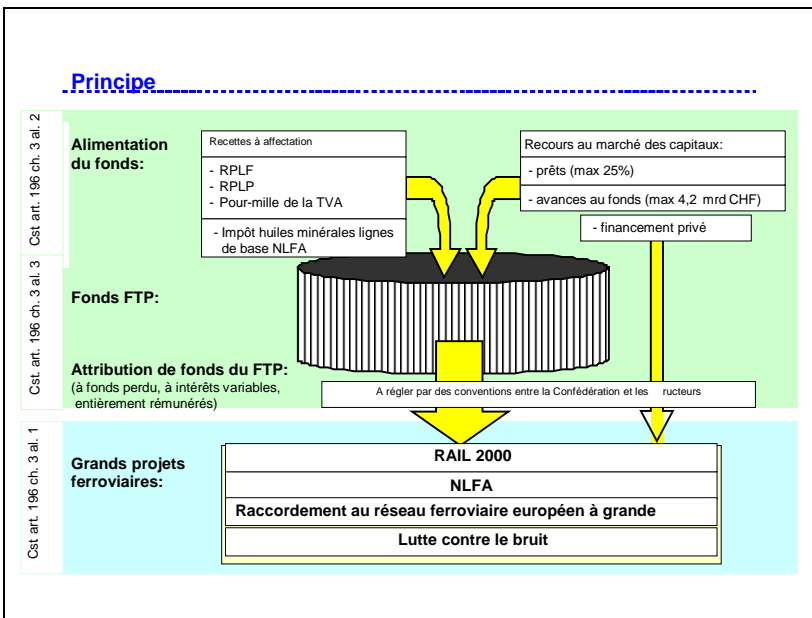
Principe

Cst art. 196 ch. 3 al. 2

Alimentation du fonds:

Recettes à affectation

- RPLF
- RPLP
- Pour-mille de la TVA

- Impôt huiles minérales lignes de base NLFA

Recours au marché des capitaux:

- prêts (max 25%)

- avances au fonds (max 4,2 mrd CHF)

- financement privé

Cst. art. 196 ch. 3 al. 3

Fonds FTP:

Attribution de fonds du FTP:
(à fonds perdu, à intérêts variables, entièrement rémunérés)

A régler par des conventions entre la Confédération et les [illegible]ructeurs

Cst art. 196 ch. 3 al. 1

Grands projets ferroviaires:

RAIL 2000

NLFA

Raccordement au réseau ferroviaire européen à grande

Lutte contre le bruit